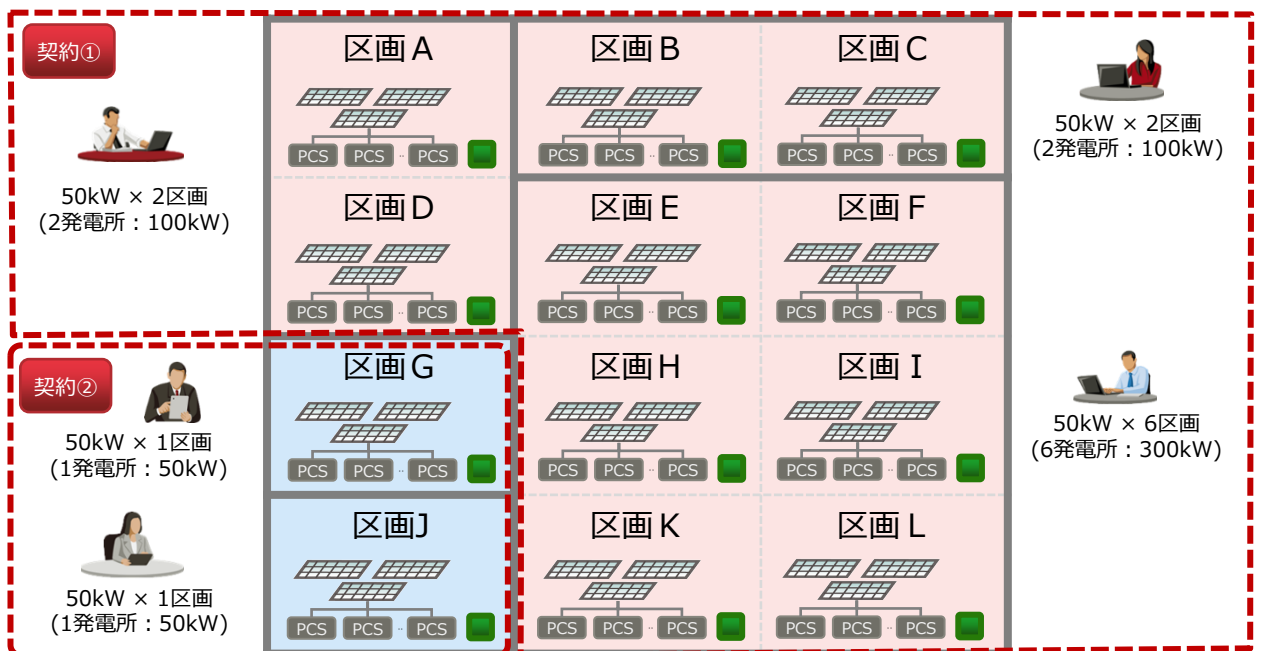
契約①

50kW × 2区画
(2発電所：100kW)

区画A

PCS PCS PCS

区画B

PCS PCS PCS

区画C

PCS PCS PCS

50kW × 2区画
(2発電所：100kW)

区画D

PCS PCS PCS

区画E

PCS PCS PCS

区画F

PCS PCS PCS

契約②

50kW × 1区画
(1発電所：50kW)

50kW × 1区画
(1発電所：50kW)

区画G

PCS PCS PCS

区画H

PCS PCS PCS

区画 I

PCS PCS PCS

50kW × 6区画
(6発電所：300kW)

区画J

PCS PCS PCS

区画K

PCS PCS PCS

区画L

PCS PCS PCS